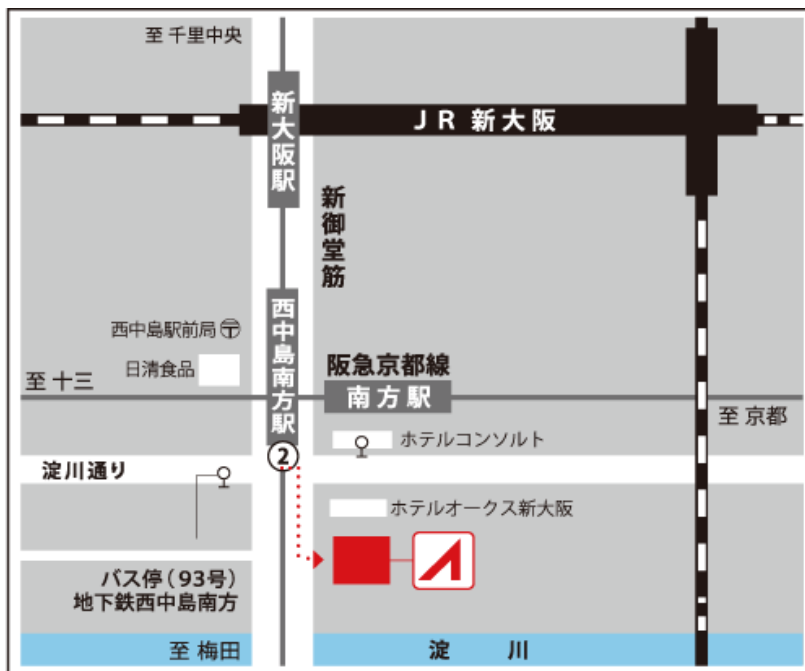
至 千里中央

JR 新大阪

新大阪駅

新御堂筋

西中島駅前局

日清食品

至 十三

西中島南方駅

阪急京都線

南方駅

至 京都

ホテルコンソルト

②

淀川通り

ホテルオークス新大阪

バス停（93号）
地下鉄西中島南方

至 梅田

淀 川